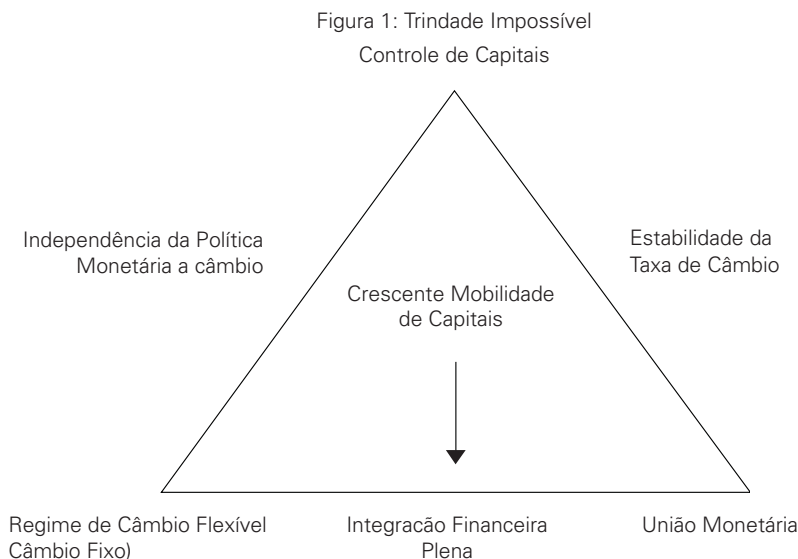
Figura 1: Trindade Impossível

Controle de Capitais

Independência da Política Monetária a câmbio

Estabilidade da Taxa de Câmbio

Crescente Mobilidade de Capitais

Regime de Câmbio Flexível Câmbio Fixo)

Integracão Financeira Plena

União Monetária